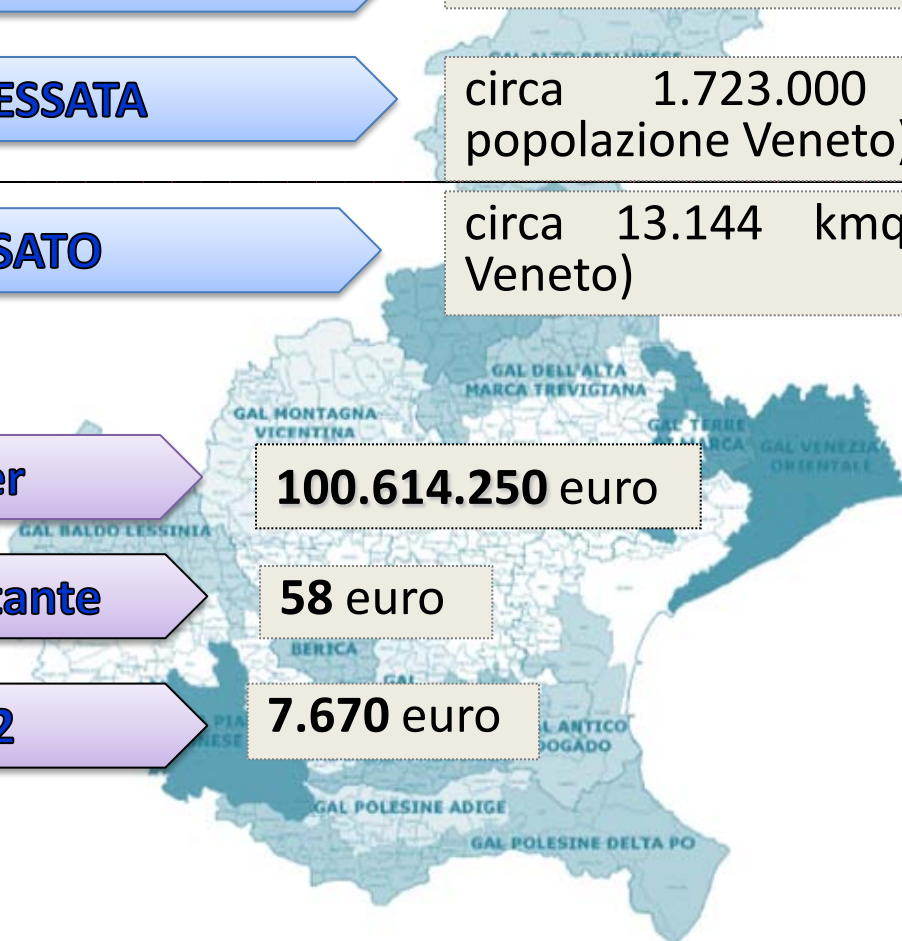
ESSATA

circa 1.723.000 popolazione Veneto)

SATO

circa 13.144 kmq Veneto)

GAL DELL'ALTA MARCA TREVIGIANA

GAL MONTAGNA VICENTINA

GAL TERRE DI MARCA

GAL VENEZIA ORIENTALE

er

100.614.250 euro

GAL BALDO LESSINIA

cante

58 euro

BERICA

2

7.670 euro

GAL ANTICO DOGADO

GAL POLESINE ADIGE

GAL POLESINE DELTA PO